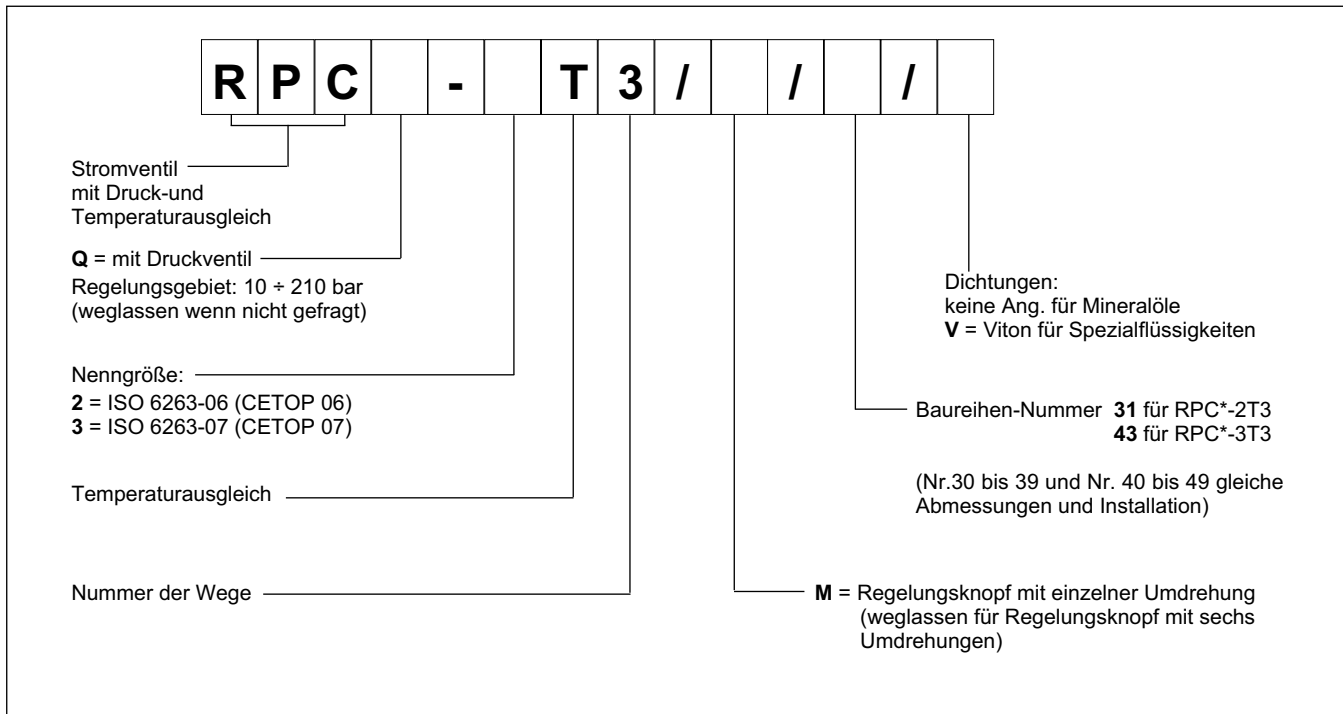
| R | P | C |  | - |  | T | 3 | / |  | / |  | / |  |
|---|---|---|---|---|---|---|---|---|---|---|---|---|---|

Stromventil mit Druck-und Temperaturausgleich

**Q** = mit Druckventil
Regelungsgebiet: 10 ÷ 210 bar
(weglassen wenn nicht gefragt)

Nenngröße:
**2** = ISO 6263-06 (CETOP 06)
**3** = ISO 6263-07 (CETOP 07)

Temperaturausgleich

Nummer der Wege

Dichtungen:
keine Ang. für Mineralöle
**V** = Viton für Spezialflüssigkeiten

Baureihen-Nummer **31** für RPC*-2T3
**43** für RPC*-3T3

(Nr.30 bis 39 und Nr. 40 bis 49 gleiche Abmessungen und Installation)

**M** = Regelungsknopf mit einzelner Umdrehung (weglassen für Regelungsknopf mit sechs Umdrehungen)